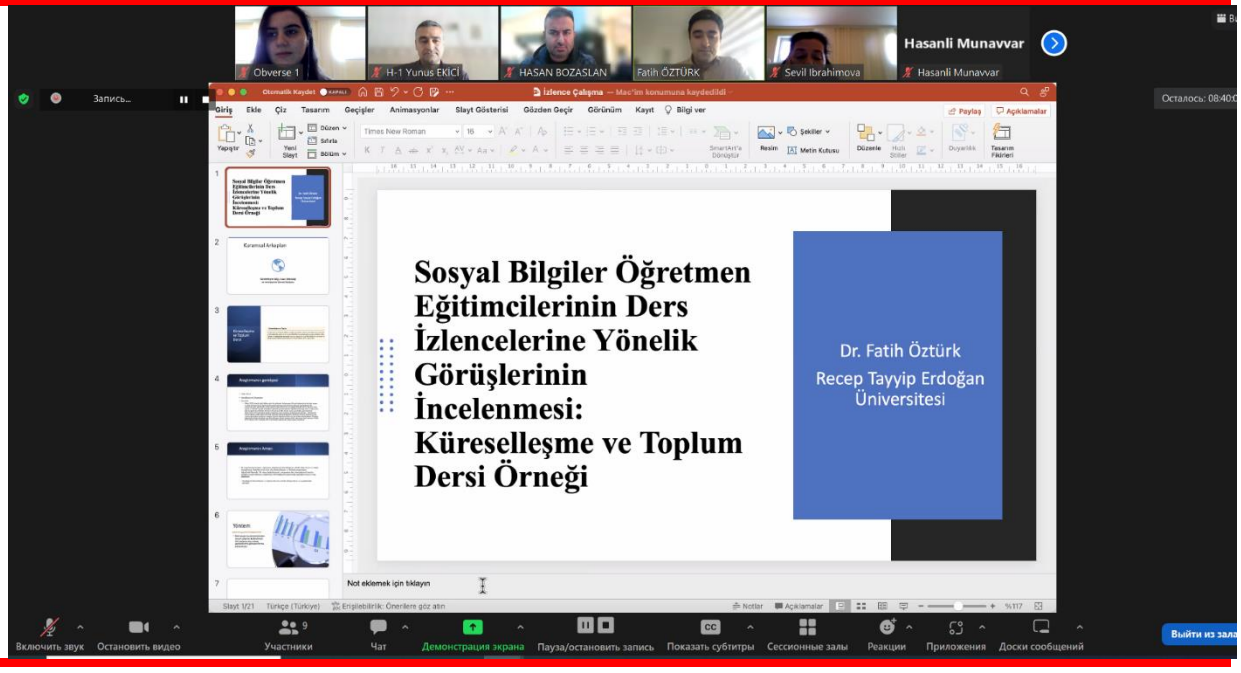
Obverse 1
H-1 Yunus EKİCİ
HASAN BOZASLAN
Fatih ÖZTÜRK
Sevil Ibrahimova
Hasanli Munavvar
Hasanli Munavvar

Запись...

Осталось: 08:40:0

Otomatik Kaydet KAPALI
İzlence Çalışma — Mac'im konumuna kaydedildi

Giriş Ekle Çiz Tasarım Geçişler Animasyonlar Slayt Gösterisi Gözden Geçir Görünüm Kayıt Bilgi ver
Paylaş Açıklamalar

Yapıştır Yeni Slayt Düzen Sıfırla Bölüm Times New Roman 16 Resim Şekiller Metin Kutusu Düzenle Hızlı Stiller Duyarlılık Tasarım Fikirleri SmartArt'a Dönüştür

1
2 Kuramsal Arka plan
3
4
5
6
7

Sosyal Bilgiler Öğretmen Eğitimcilerinin Ders İzlencelerine Yönelik Görüşlerinin İncelenmesi: Küreselleşme ve Toplum Dersi Örneği

Dr. Fatih Öztürk
Recep Tayyip Erdoğan Üniversitesi

Not eklemek için tıklayın

Slayt 1/21 Türkçe (Türkiye) Erişilebilirlik: Önerilere göz atın Notlar Açıklamalar %117

Включить звук Остановить видео Участники 9 Чат Демонстрация экрана Пауза/остановить запись Показать субтитры Сессионные залы Реакции Приложения Доски сообщений Выйти из зала